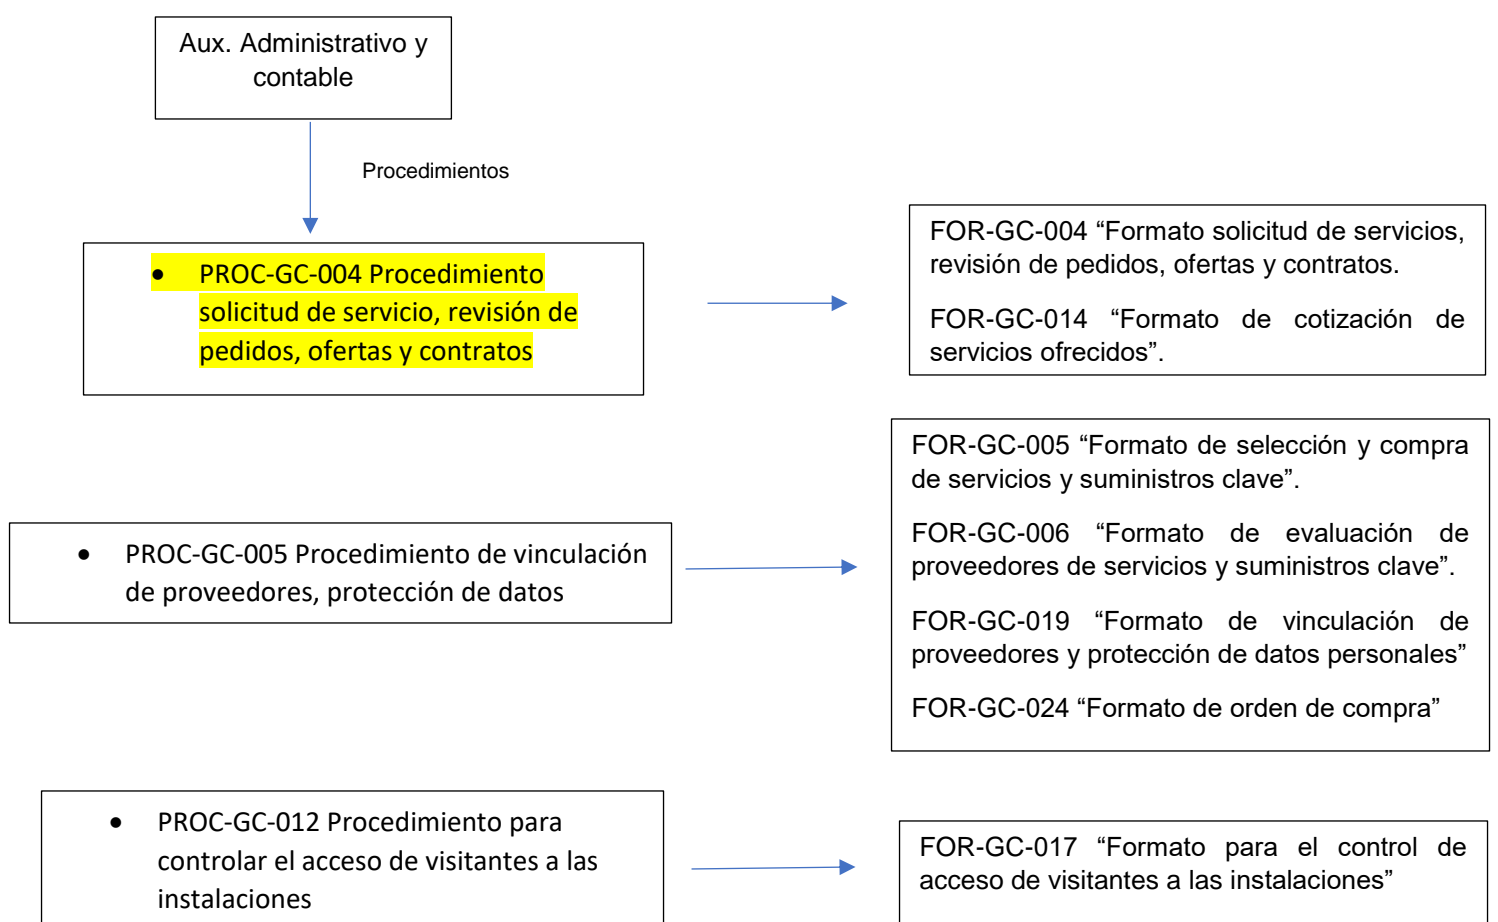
Aux. Administrativo y contable

Procedimientos

• PROC-GC-004 Procedimiento solicitud de servicio, revisión de pedidos, ofertas y contratos

FOR-GC-004 “Formato solicitud de servicios, revisión de pedidos, ofertas y contratos.

FOR-GC-014 “Formato de cotización de servicios ofrecidos”.

• PROC-GC-005 Procedimiento de vinculación de proveedores, protección de datos

FOR-GC-005 “Formato de selección y compra de servicios y suministros clave”.

FOR-GC-006 “Formato de evaluación de proveedores de servicios y suministros clave”.

FOR-GC-019 “Formato de vinculación de proveedores y protección de datos personales”

FOR-GC-024 “Formato de orden de compra”

• PROC-GC-012 Procedimiento para controlar el acceso de visitantes a las instalaciones

FOR-GC-017 “Formato para el control de acceso de visitantes a las instalaciones”